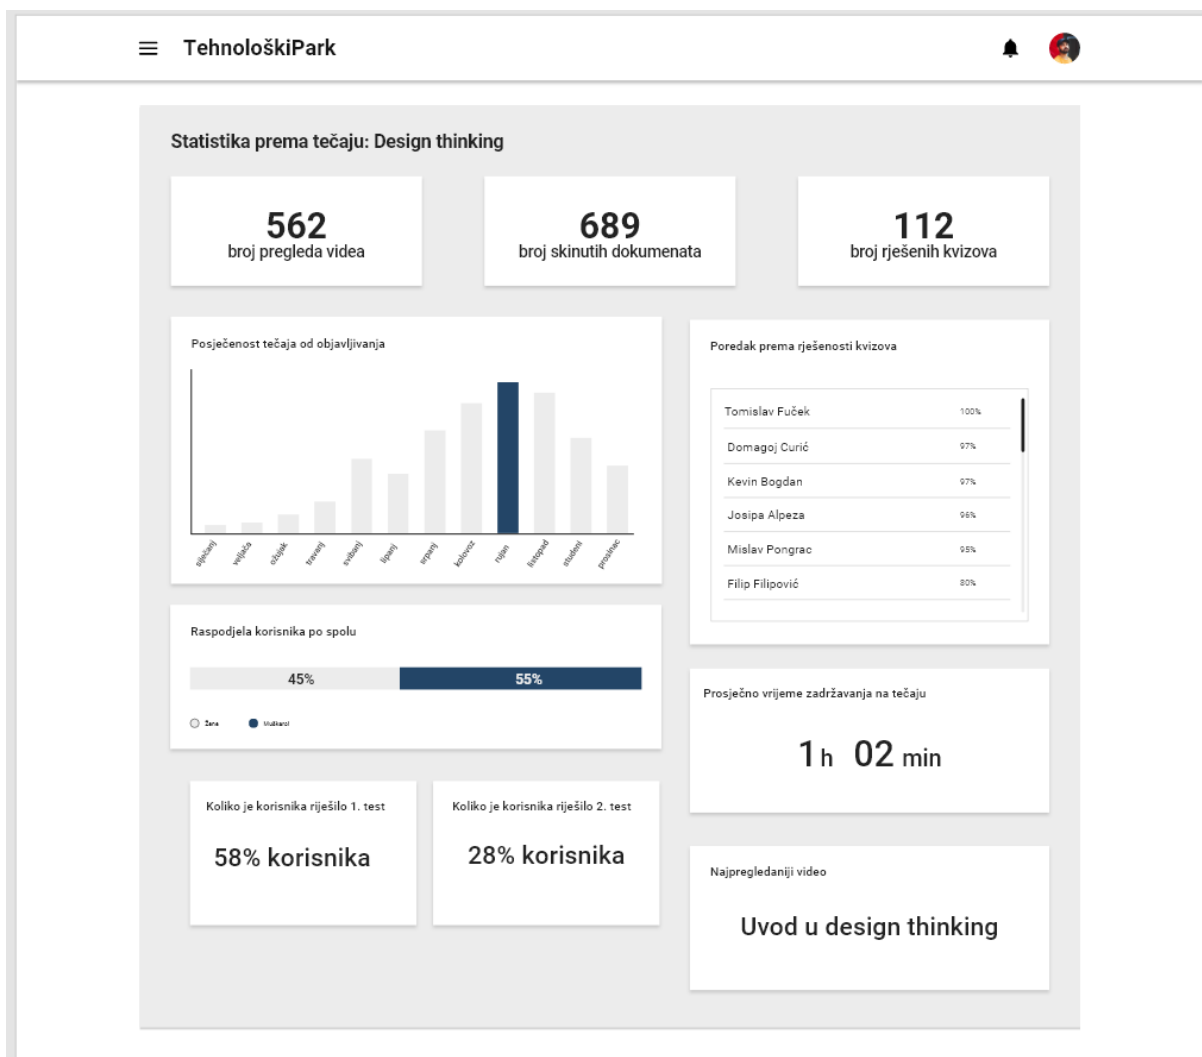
TehnološkiPark

Statistika prema tečaju: Design thinking

562
broj pregleda videa

689
broj skinutih dokumenata

112
broj rješenih kvizova

Posječenost tečaja od objavljivanja

siječanj veljača ožujak travanj svibanj lipanj srpanj kolovoz rujan listopad studeni prosinac

Poredak prema rješenosti kvizova

| | |
|---|---|
| Tomislav Fuček | 100% |
| Domagoj Curić | 97% |
| Kevin Bogdan | 97% |
| Josipa Alpeza | 96% |
| Mislav Pongrac | 95% |
| Filip Filipović | 80% |

Raspodjela korisnika po spolu

45% 55%

Žene Muškarci

Prosječno vrijeme zadržavanja na tečaju

1h 02 min

Koliko je korisnika riješilo 1. test

58% korisnika

Koliko je korisnika riješilo 2. test

28% korisnika

Najpregledaniji video

Uvod u design thinking